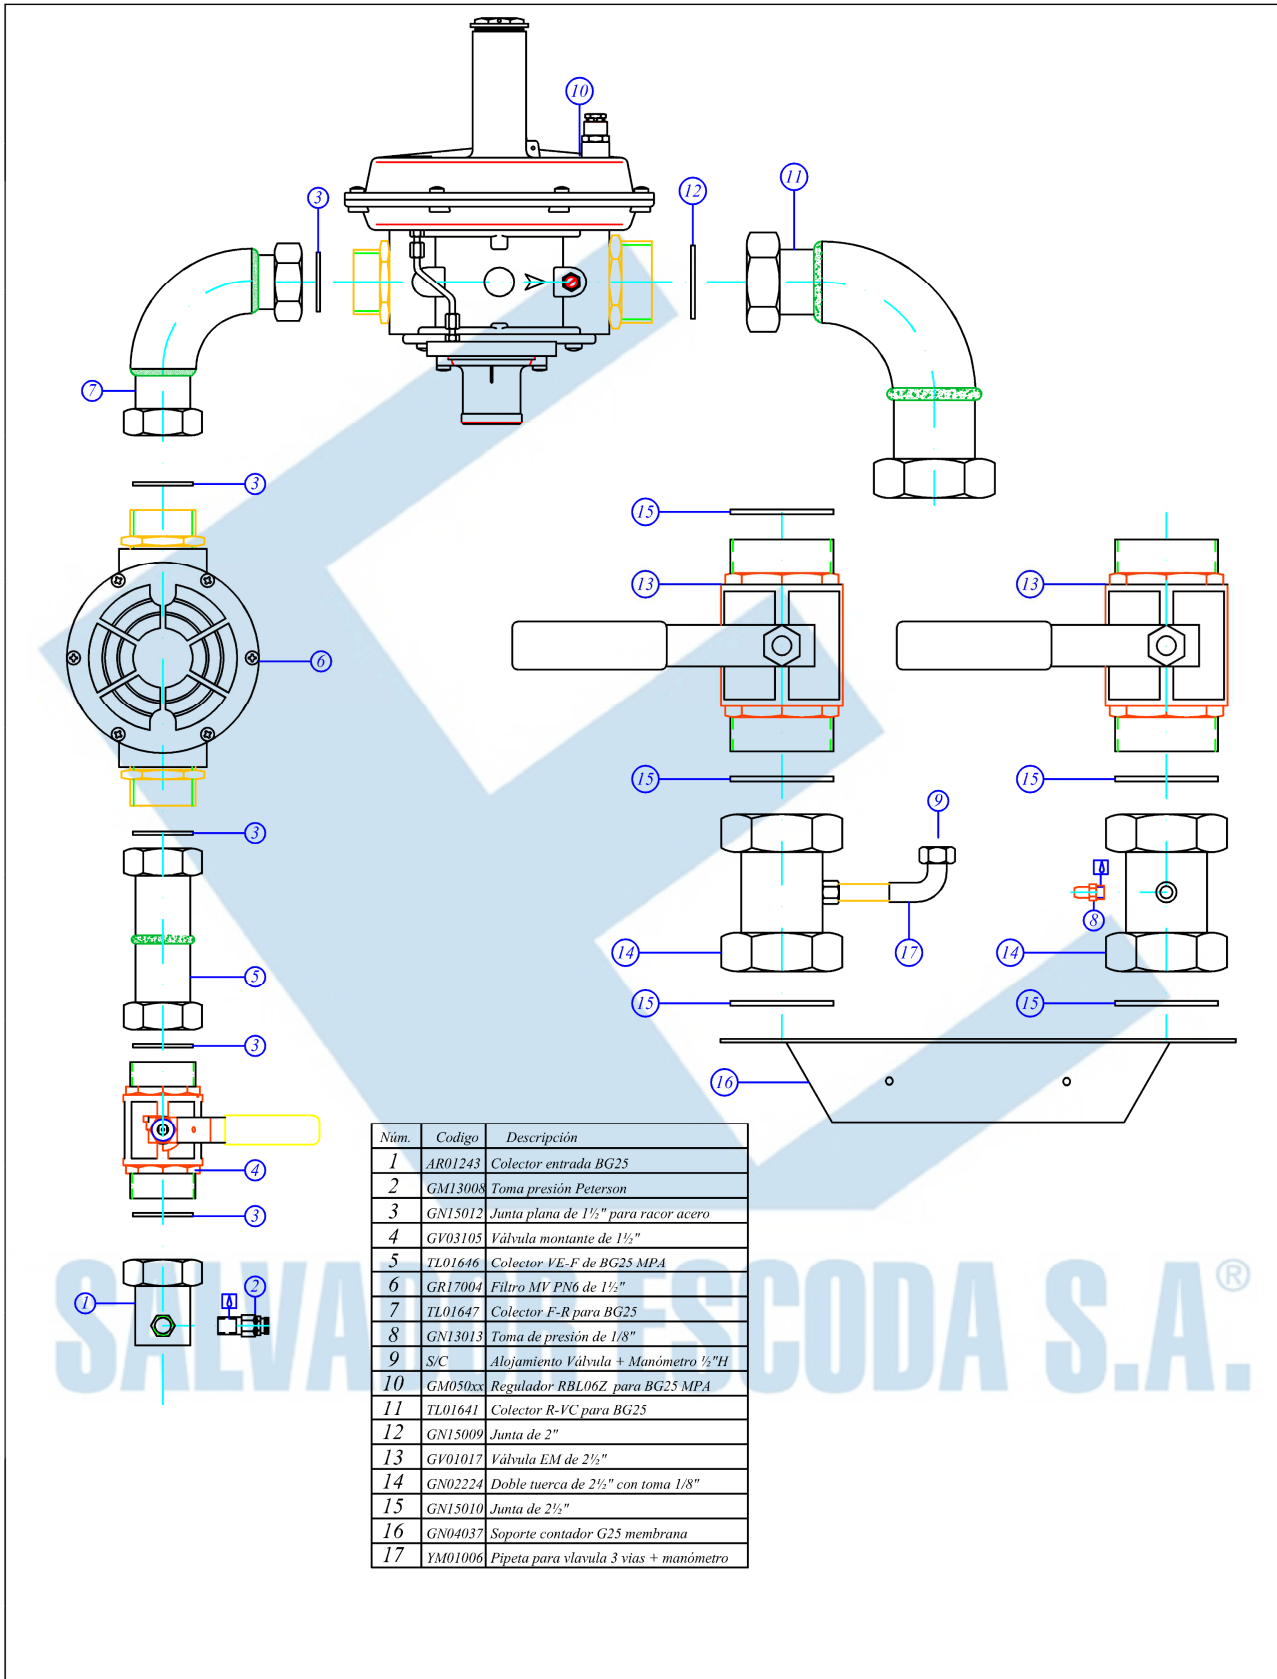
10
3
12
11
7
3
6
15
13
13
15
15
3
9
5
14
17
8
14
3
15
15
16
4
3
1
2

| Núm. | Codigo | Descripción |
|---|---|---|
| 1 | AR01243 | Colector entrada BG25 |
| 2 | GM13008 | Toma presión Peterson |
| 3 | GN15012 | Junta plana de 1½" para racor acero |
| 4 | GV03105 | Válvula montante de 1½" |
| 5 | TL01646 | Colector VE-F de BG25 MPA |
| 6 | GR17004 | Filtro MV PN6 de 1½" |
| 7 | TL01647 | Colector F-R para BG25 |
| 8 | GN13013 | Toma de presión de 1/8" |
| 9 | S/C | Alojamiento Válvula + Manómetro ½"H |
| 10 | GM050xx | Regulador RBL06Z para BG25 MPA |
| 11 | TL01641 | Colector R-VC para BG25 |
| 12 | GN15009 | Junta de 2" |
| 13 | GV01017 | Válvula EM de 2½" |
| 14 | GN02224 | Doble tuerca de 2½" con toma 1/8" |
| 15 | GN15010 | Junta de 2½" |
| 16 | GN04037 | Soporte contador G25 membrana |
| 17 | YM01006 | Pipeta para vlavula 3 vias + manómetro |

SALVADOR ESCODA S.A.®